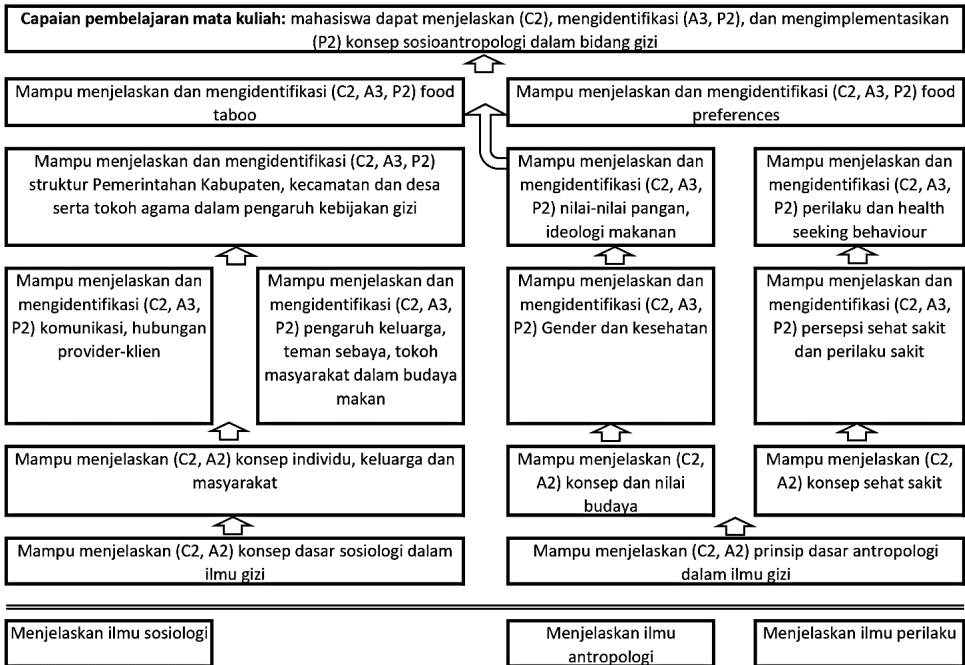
**Capaian pembelajaran mata kuliah:** mahasiswa dapat menjelaskan (C2), mengidentifikasi (A3, P2), dan mengimplementasikan (P2) konsep sosioantropologi dalam bidang gizi

Mampu menjelaskan dan mengidentifikasi (C2, A3, P2) food taboo

Mampu menjelaskan dan mengidentifikasi (C2, A3, P2) food preferences

Mampu menjelaskan dan mengidentifikasi (C2, A3, P2) struktur Pemerintahan Kabupaten, kecamatan dan desa serta tokoh agama dalam pengaruh kebijakan gizi

Mampu menjelaskan dan mengidentifikasi (C2, A3, P2) nilai-nilai pangan, ideologi makanan

Mampu menjelaskan dan mengidentifikasi (C2, A3, P2) perilaku dan health seeking behaviour

Mampu menjelaskan dan mengidentifikasi (C2, A3, P2) komunikasi, hubungan provider-klien

Mampu menjelaskan dan mengidentifikasi (C2, A3, P2) pengaruh keluarga, teman sebaya, tokoh masyarakat dalam budaya makan

Mampu menjelaskan dan mengidentifikasi (C2, A3, P2) Gender dan kesehatan

Mampu menjelaskan dan mengidentifikasi (C2, A3, P2) persepsi sehat sakit dan perilaku sakit

Mampu menjelaskan (C2, A2) konsep individu, keluarga dan masyarakat

Mampu menjelaskan (C2, A2) konsep dan nilai budaya

Mampu menjelaskan (C2, A2) konsep sehat sakit

Mampu menjelaskan (C2, A2) konsep dasar sosiologi dalam ilmu gizi

Mampu menjelaskan (C2, A2) prinsip dasar antropologi dalam ilmu gizi

Menjelaskan ilmu sosiologi

Menjelaskan ilmu antropologi

Menjelaskan ilmu perilaku